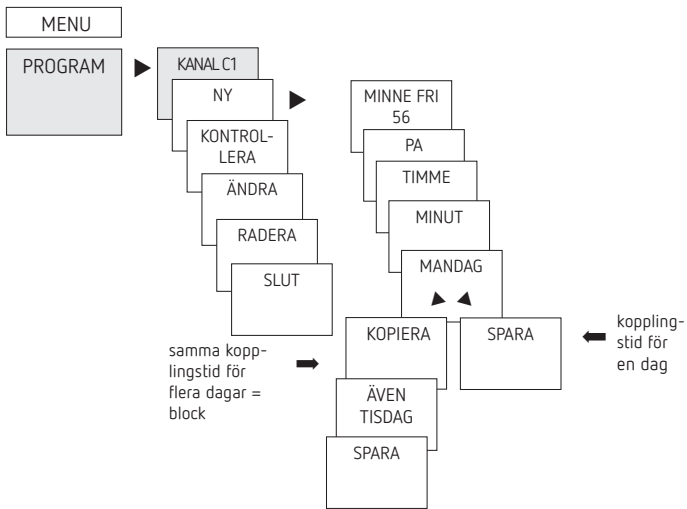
MENU

PROGRAM

KANAL C1

NY

KONTROLLERA

ÄNDRA

RADERA

SLUT

MINNE FRI 56

PA

TIMME

MINUT

MANDAG

samma kopplingstid för flera dagar = block

KOPIERA

ÄVEN TISDAG

SPARA

SPARA

kopplingstid för en dag